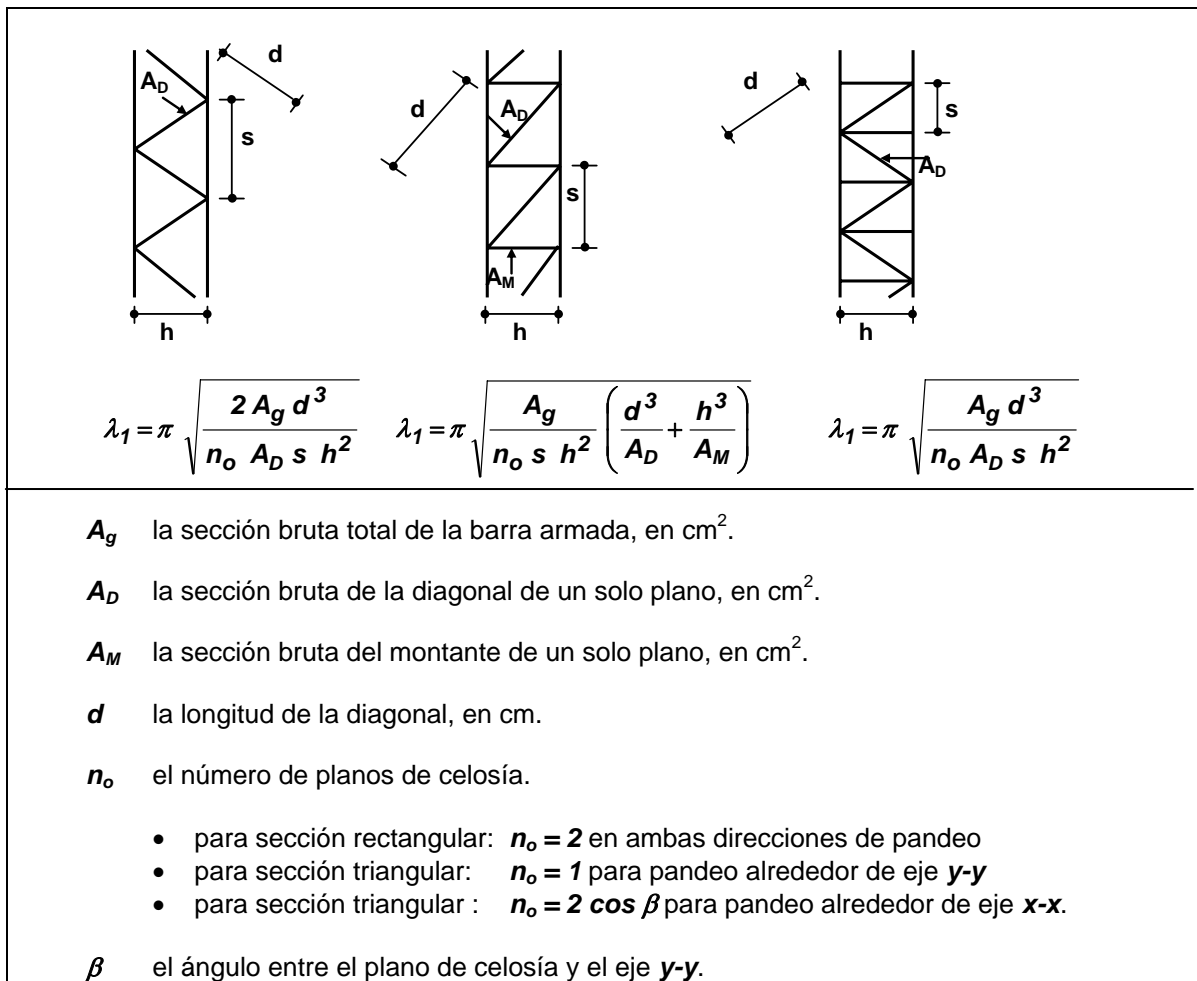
$A_D$ d s h

d $A_D$ s $A_M$ h

d s $A_D$ h

$\lambda_1 = \pi \sqrt{\frac{2\, A_g\, d^3}{n_o\, A_D\, s\, h^2}}$ $\lambda_1 = \pi \sqrt{\frac{A_g}{n_o\, s\, h^2}\left(\frac{d^3}{A_D} + \frac{h^3}{A_M}\right)}$ $\lambda_1 = \pi \sqrt{\frac{A_g\, d^3}{n_o\, A_D\, s\, h^2}}$

$A_g$ la sección bruta total de la barra armada, en cm$^2$.

$A_D$ la sección bruta de la diagonal de un solo plano, en cm$^2$.

$A_M$ la sección bruta del montante de un solo plano, en cm$^2$.

$d$ la longitud de la diagonal, en cm.

$n_o$ el número de planos de celosía.

• para sección rectangular: $n_o = 2$ en ambas direcciones de pandeo
• para sección triangular: $n_o = 1$ para pandeo alrededor de eje $y$-$y$
• para sección triangular : $n_o = 2 \cos \beta$ para pandeo alrededor de eje $x$-$x$.

$\beta$ el ángulo entre el plano de celosía y el eje $y$-$y$.